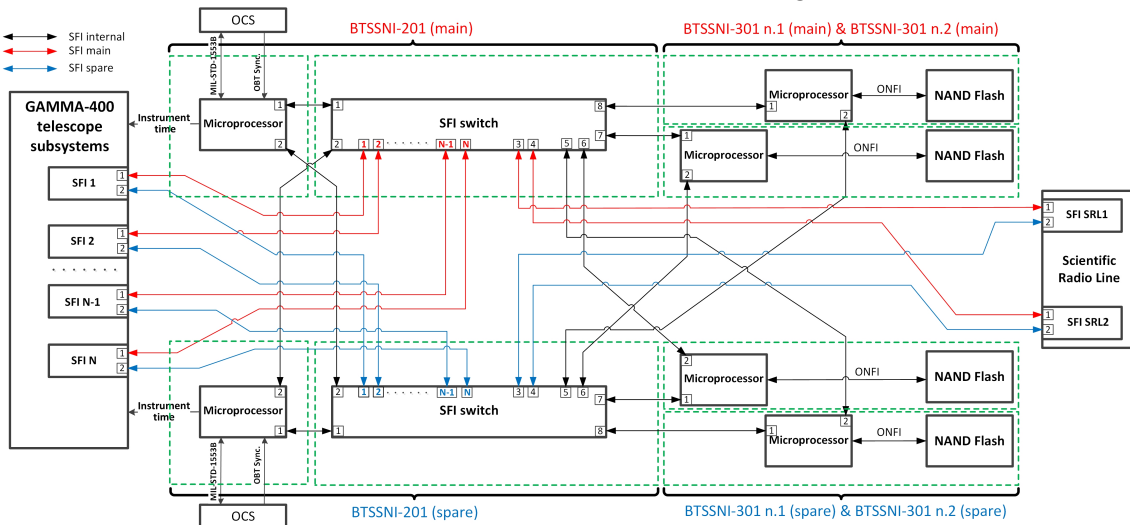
SFI internal
SFI main
SFI spare

OCS

BTSSNI-201 (main)

BTSSNI-301 n.1 (main) & BTSSNI-301 n.2 (main)

MIL-STD-1553B
OBT Sync.

GAMMA-400 telescope subsystems

Instrument time

Microprocessor

SFI switch

Microprocessor
ONFI
NAND Flash

Microprocessor
ONFI
NAND Flash

SFI 1
SFI 2
. . . . . . .
SFI N-1
SFI N

1 2 . . . . . . N-1 N 3 4 5 6 7 8

SFI SRL1
Scientific Radio Line
SFI SRL2

Microprocessor
ONFI
NAND Flash

Instrument time

Microprocessor

SFI switch

Microprocessor
ONFI
NAND Flash

MIL-STD-1553B
OBT Sync.

OCS

BTSSNI-201 (spare)

BTSSNI-301 n.1 (spare) & BTSSNI-301 n.2 (spare)